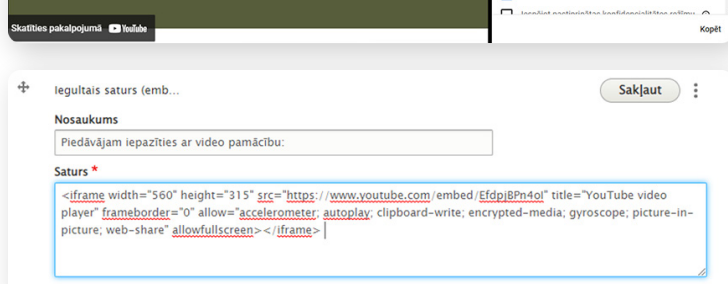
Skatīties pakalpojumā YouTube

Iespējot paplašināto konfidencialitātes režīmu

Kopēt

Iegultais saturs (emb...

Sakļaut

Nosaukums

Piedāvājam iepazīties ar video pamācību:

Saturs *

<iframe width="560" height="315" src="https://www.youtube.com/embed/EfdpjBPn4oI" title="YouTube video player" frameborder="0" allow="accelerometer; autoplay; clipboard-write; encrypted-media; gyroscope; picture-in-picture; web-share" allowfullscreen></iframe>